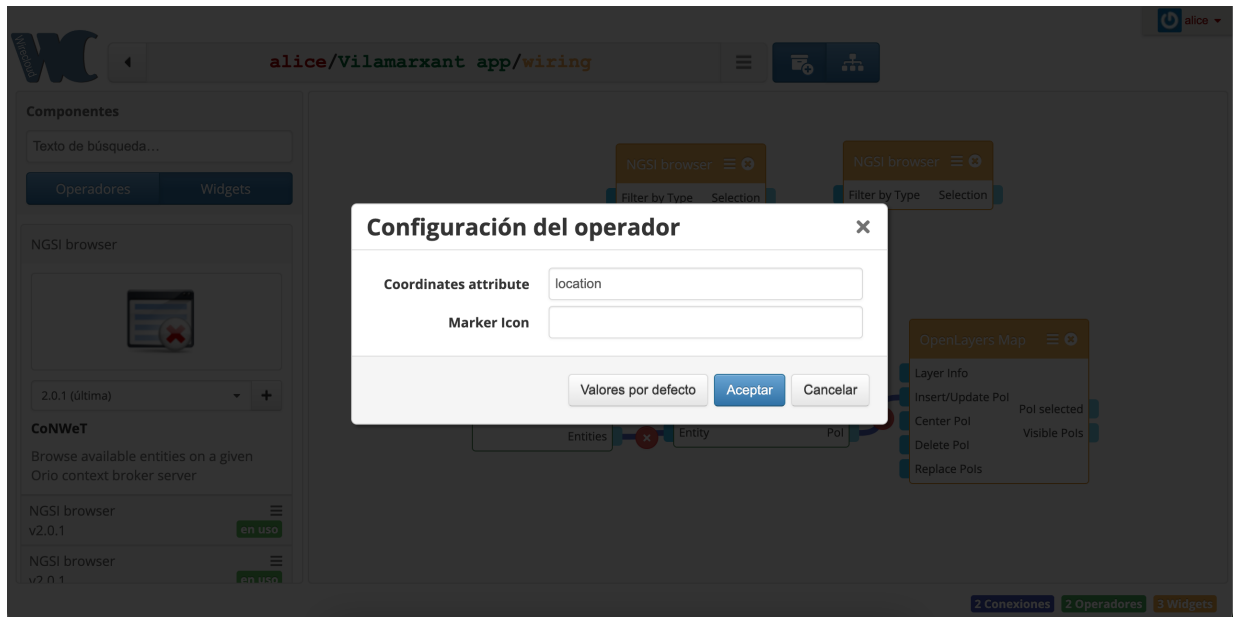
alice

alice/Vilamarxant app/wiring

Componentes

Texto de búsqueda...

Operadores Widgets

NGSI browser

2.0.1 (última)

CoNWeT

Browse available entities on a given Orio context broker server

NGSI browser
v2.0.1
en uso

NGSI browser
v2.0.1
en uso

NGSI browser
Filter by Type Selection

NGSI browser
Filter by Type Selection

Configuración del operador

Coordinates attribute location

Marker Icon

Valores por defecto Aceptar Cancelar

OpenLayers Map
Layer Info
Insert/Update PoI
Center PoI
Delete PoI
Replace PoIs
PoI selected
Visible PoIs

Entities
Entity PoI

2 Conexiones 2 Operadores 3 Widgets